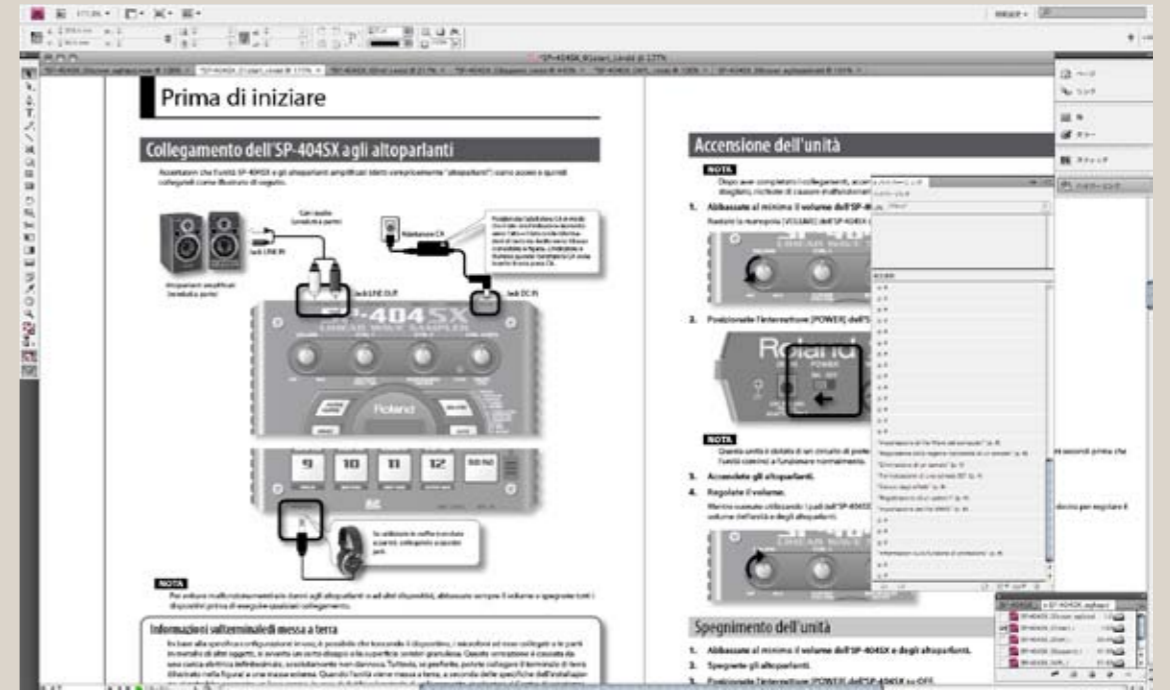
Prima di iniziare

Collegamento dell'SP-404SX agli altoparlanti

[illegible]

Jack LINE IN

Cavi audio (venduti a parte)

Alimentatore CA

Jack LINE OUT

Jack DC IN

SP-404SX

Roland

9 10 11 12

NOTA

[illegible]

Informazioni sul terminale di messa a terra

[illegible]

Accensione dell'unità

NOTA

1. Abbassate al minimo il volume dell'SP-404SX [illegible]

2. Posizionate l'interruttore [POWER] dell'SP-404SX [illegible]

Roland

NOTA

3. Accendete gli altoparlanti.

4. Regolate il volume.

Spegnimento dell'unità

1. Abbassate al minimo il volume dell'SP-404SX e degli altoparlanti.

2. Spegnete gli altoparlanti.

3. Posizionate l'interruttore [POWER] dell'SP-404SX su OFF.